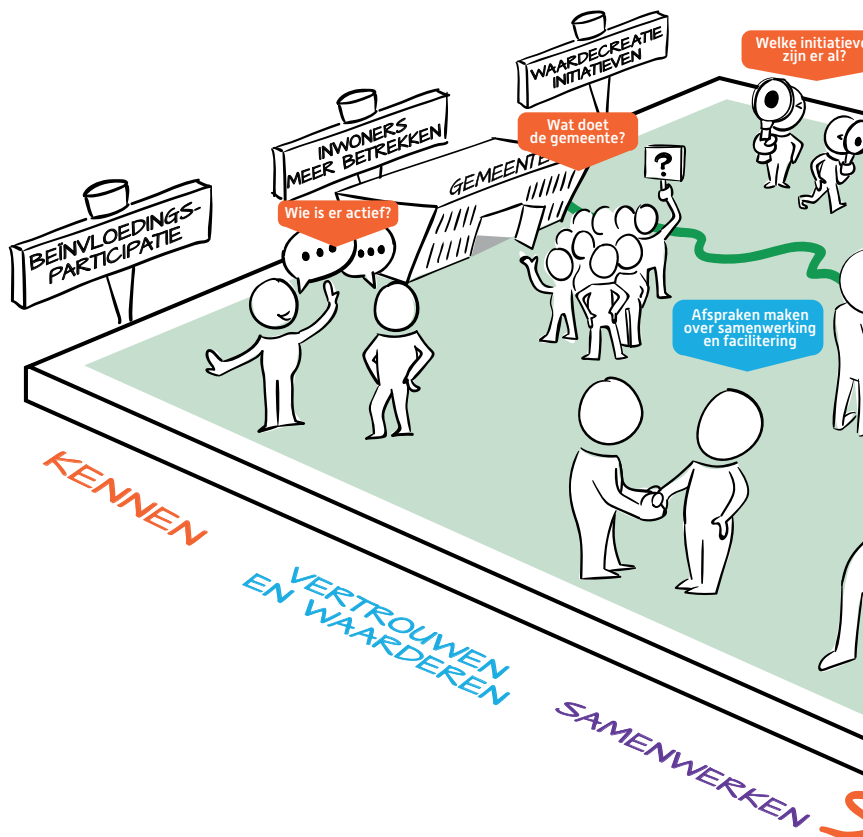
BEÏNVLOEDINGS-PARTICIPATIE

INWONERS MEER BETREKKEN

WAARDECREATIE INITIATIEVEN

Welke initiatieve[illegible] zijn er al?

Wat doet de gemeente?

GEMEENTE

Wie is er actief?

?

Afspraken maken over samenwerking en facilitering

KENNEN

VERTROUWEN EN WAARDEREN

SAMENWERKEN